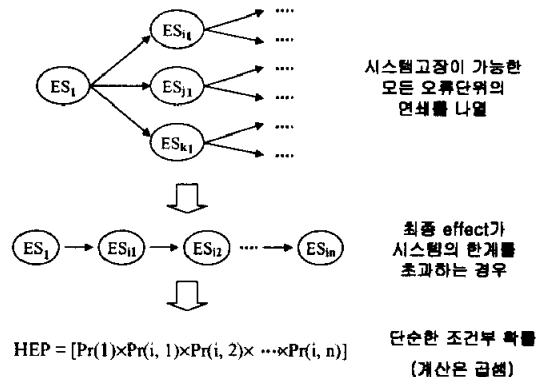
$ES_1$

$ES_{i1}$

$ES_{j1}$

$ES_{k1}$

....

....

....

....

....

....

시스템고장이 가능한 모든 오류단위의 연쇄를 나열

$ES_1$ → $ES_{i1}$ → $ES_{i2}$ ···· → $ES_{in}$

최종 effect가 시스템의 한계를 초과하는 경우

$HEP = [Pr(1) \times Pr(i, 1) \times Pr(i, 2) \times \cdots \times Pr(i, n)]$

단순한 조건부 확률 (계산은 곱셈)